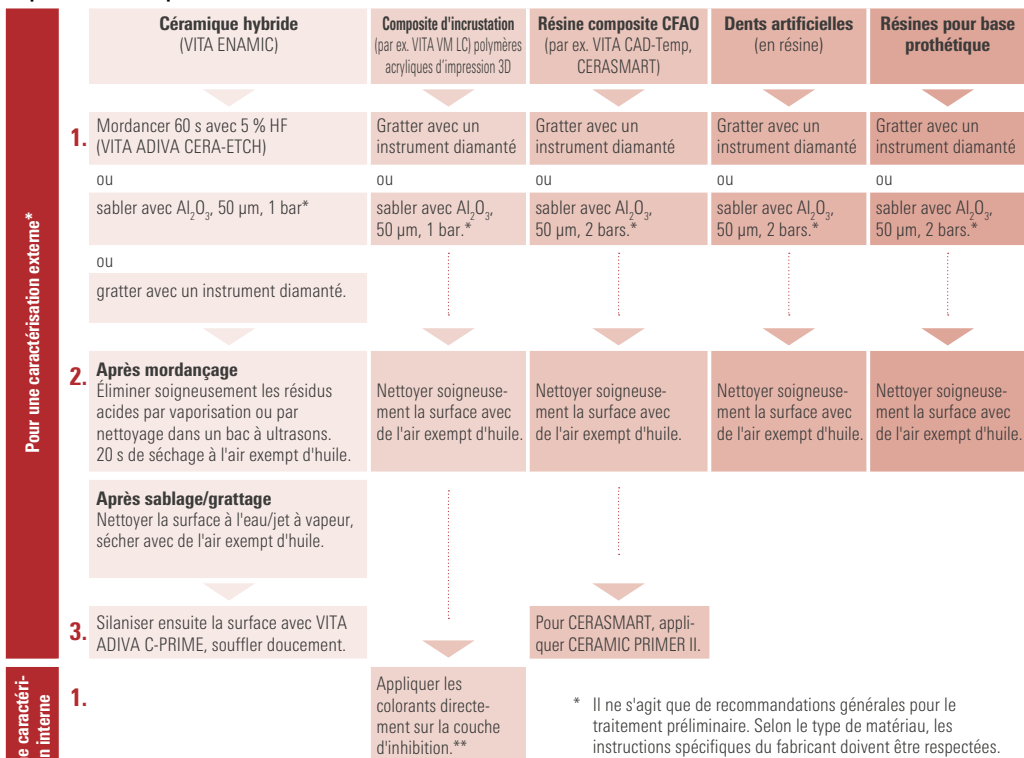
| | Céramique hybride (VITA ENAMIC) | Composite d'incrustation (par ex. VITA VM LC) polymères acryliques d'impression 3D | Résine composite CFAO (par ex. VITA CAD-Temp, CERASMART) | Dents artificielles (en résine) | Résines pour base prothétique |
|---|---|---|---|---|---|
| 1. | Mordancer 60 s avec 5 % HF (VITA ADIVA CERA-ETCH) | Gratter avec un instrument diamanté | Gratter avec un instrument diamanté | Gratter avec un instrument diamanté | Gratter avec un instrument diamanté |
| | ou | ou | ou | ou | ou |
| | sabler avec $Al_2O_3$, 50 µm, 1 bar* | sabler avec $Al_2O_3$, 50 µm, 1 bar.* | sabler avec $Al_2O_3$, 50 µm, 2 bars.* | sabler avec $Al_2O_3$, 50 µm, 2 bars.* | sabler avec $Al_2O_3$, 50 µm, 2 bars.* |
| | ou | | | | |
| | gratter avec un instrument diamanté. | | | | |
| 2. | **Après mordançage** Éliminer soigneusement les résidus acides par vaporisation ou par nettoyage dans un bac à ultrasons. 20 s de séchage à l'air exempt d'huile. | Nettoyer soigneusement la surface avec de l'air exempt d'huile. | Nettoyer soigneusement la surface avec de l'air exempt d'huile. | Nettoyer soigneusement la surface avec de l'air exempt d'huile. | Nettoyer soigneusement la surface avec de l'air exempt d'huile. |
| | **Après sablage/grattage** Nettoyer la surface à l'eau/jet à vapeur, sécher avec de l'air exempt d'huile. | | | | |
| 3. | Silaniser ensuite la surface avec VITA ADIVA C-PRIME, souffler doucement. | | Pour CERASMART, appliquer CERAMIC PRIMER II. | | |
| 1. | | Appliquer les colorants directement sur la couche d'inhibition.** | | | |

Pour une caractérisation externe*

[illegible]e caractéri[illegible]n interne

* Il ne s'agit que de recommandations générales pour le traitement préliminaire. Selon le type de matériau, les instructions spécifiques du fabricant doivent être respectées.